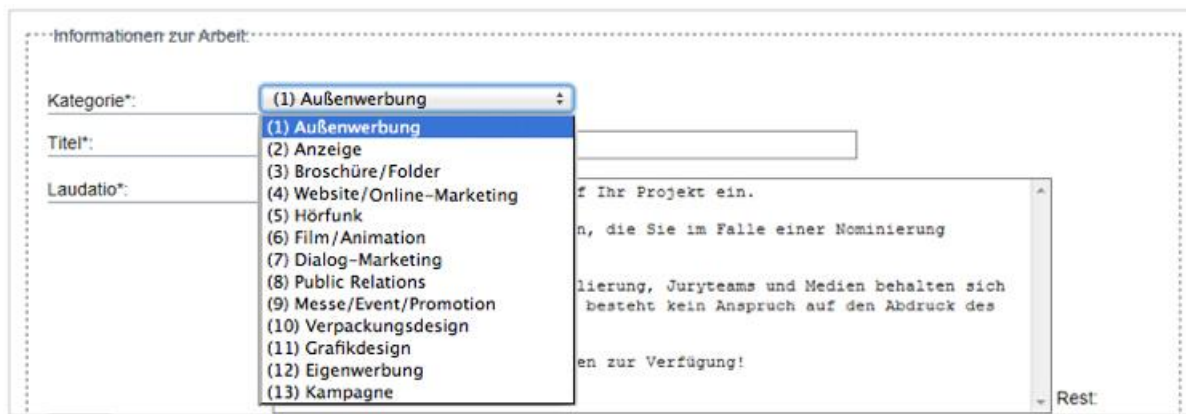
Informationen zur Arbeit:

Kategorie*: (1) Außenwerbung

(1) Außenwerbung
(2) Anzeige
(3) Broschüre/Folder
(4) Website/Online-Marketing
(5) Hörfunk
(6) Film/Animation
(7) Dialog-Marketing
(8) Public Relations
(9) Messe/Event/Promotion
(10) Verpackungsdesign
(11) Grafikdesign
(12) Eigenwerbung
(13) Kampagne

Titel*:

Laudatio*:

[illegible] Ihr Projekt ein.

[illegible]n, die Sie im Falle einer Nominierung

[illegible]lierung, Juryteams und Medien behalten sich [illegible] besteht kein Anspruch auf den Abdruck des

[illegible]en zur Verfügung!

Rest: